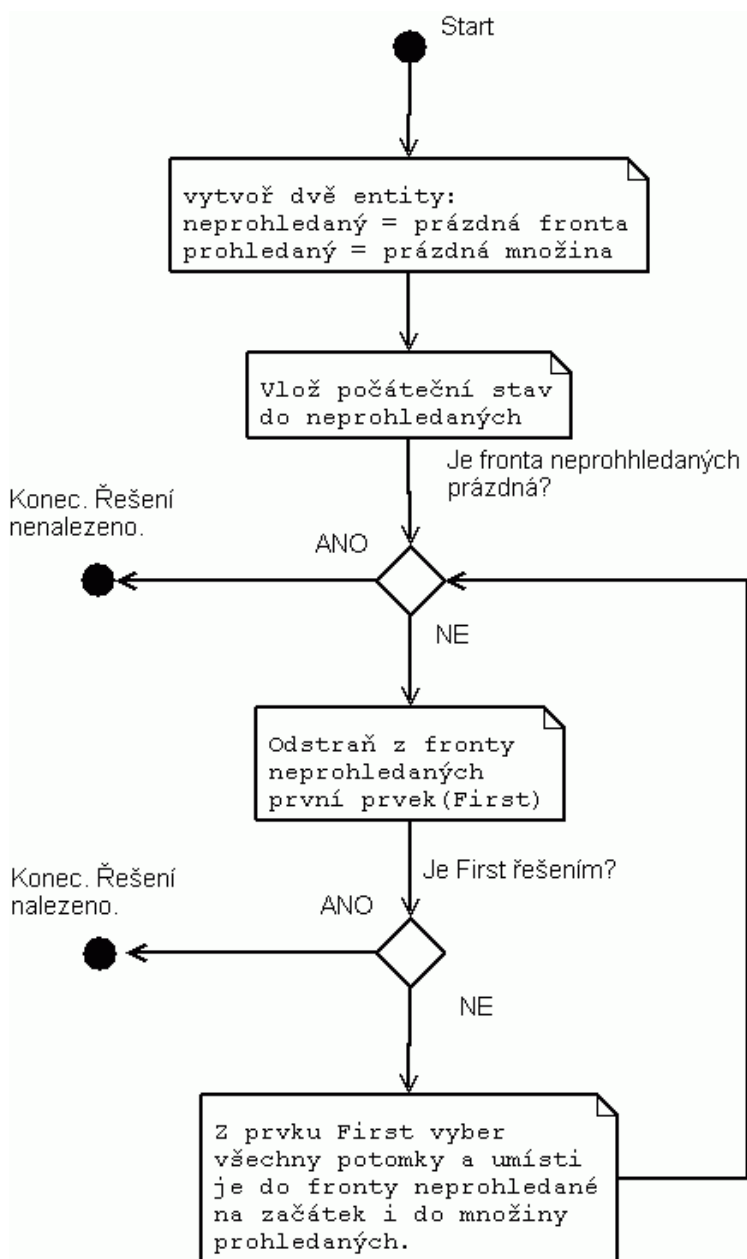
Start

vytvoř dvě entity:
neprohledaný = prázdná fronta
prohledaný = prázdná množina

Vlož počáteční stav do neprohledaných

Je fronta neprohhledaných prázdná?

Konec. Řešení nenalezeno.

ANO

NE

Odstraň z fronty neprohledaných první prvek(First)

Je First řešením?

Konec. Řešení nalezeno.

ANO

NE

Z prvku First vyber všechny potomky a umísti je do fronty neprohledané na začátek i do množiny prohledaných.